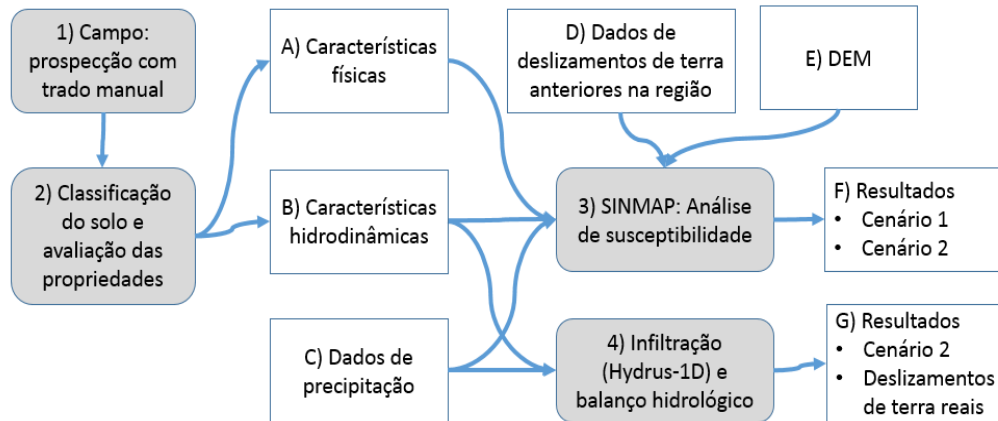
1) Campo: prospecção com trado manual

A) Características físicas

D) Dados de deslizamentos de terra anteriores na região

E) DEM

2) Classificação do solo e avaliação das propriedades

B) Características hidrodinâmicas

3) SINMAP: Análise de susceptibilidade

F) Resultados
• Cenário 1
• Cenário 2

C) Dados de precipitação

4) Infiltração (Hydrus-1D) e balanço hidrológico

G) Resultados
• Cenário 2
• Deslizamentos de terra reais